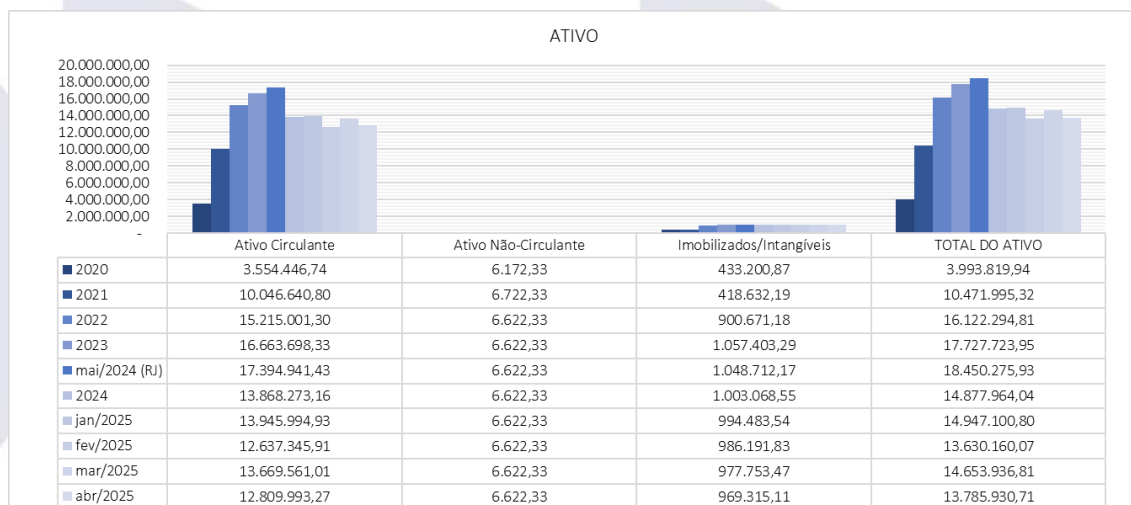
ATIVO

20.000.000,00
18.000.000,00
16.000.000,00
14.000.000,00
12.000.000,00
10.000.000,00
8.000.000,00
6.000.000,00
4.000.000,00
2.000.000,00
-

| | Ativo Circulante | Ativo Não-Circulante | Imobilizados/Intangíveis | TOTAL DO ATIVO |
|---|---|---|---|---|
| 2020 | 3.554.446,74 | 6.172,33 | 433.200,87 | 3.993.819,94 |
| 2021 | 10.046.640,80 | 6.722,33 | 418.632,19 | 10.471.995,32 |
| 2022 | 15.215.001,30 | 6.622,33 | 900.671,18 | 16.122.294,81 |
| 2023 | 16.663.698,33 | 6.622,33 | 1.057.403,29 | 17.727.723,95 |
| mai/2024 (RJ) | 17.394.941,43 | 6.622,33 | 1.048.712,17 | 18.450.275,93 |
| 2024 | 13.868.273,16 | 6.622,33 | 1.003.068,55 | 14.877.964,04 |
| jan/2025 | 13.945.994,93 | 6.622,33 | 994.483,54 | 14.947.100,80 |
| fev/2025 | 12.637.345,91 | 6.622,33 | 986.191,83 | 13.630.160,07 |
| mar/2025 | 13.669.561,01 | 6.622,33 | 977.753,47 | 14.653.936,81 |
| abr/2025 | 12.809.993,27 | 6.622,33 | 969.315,11 | 13.785.930,71 |